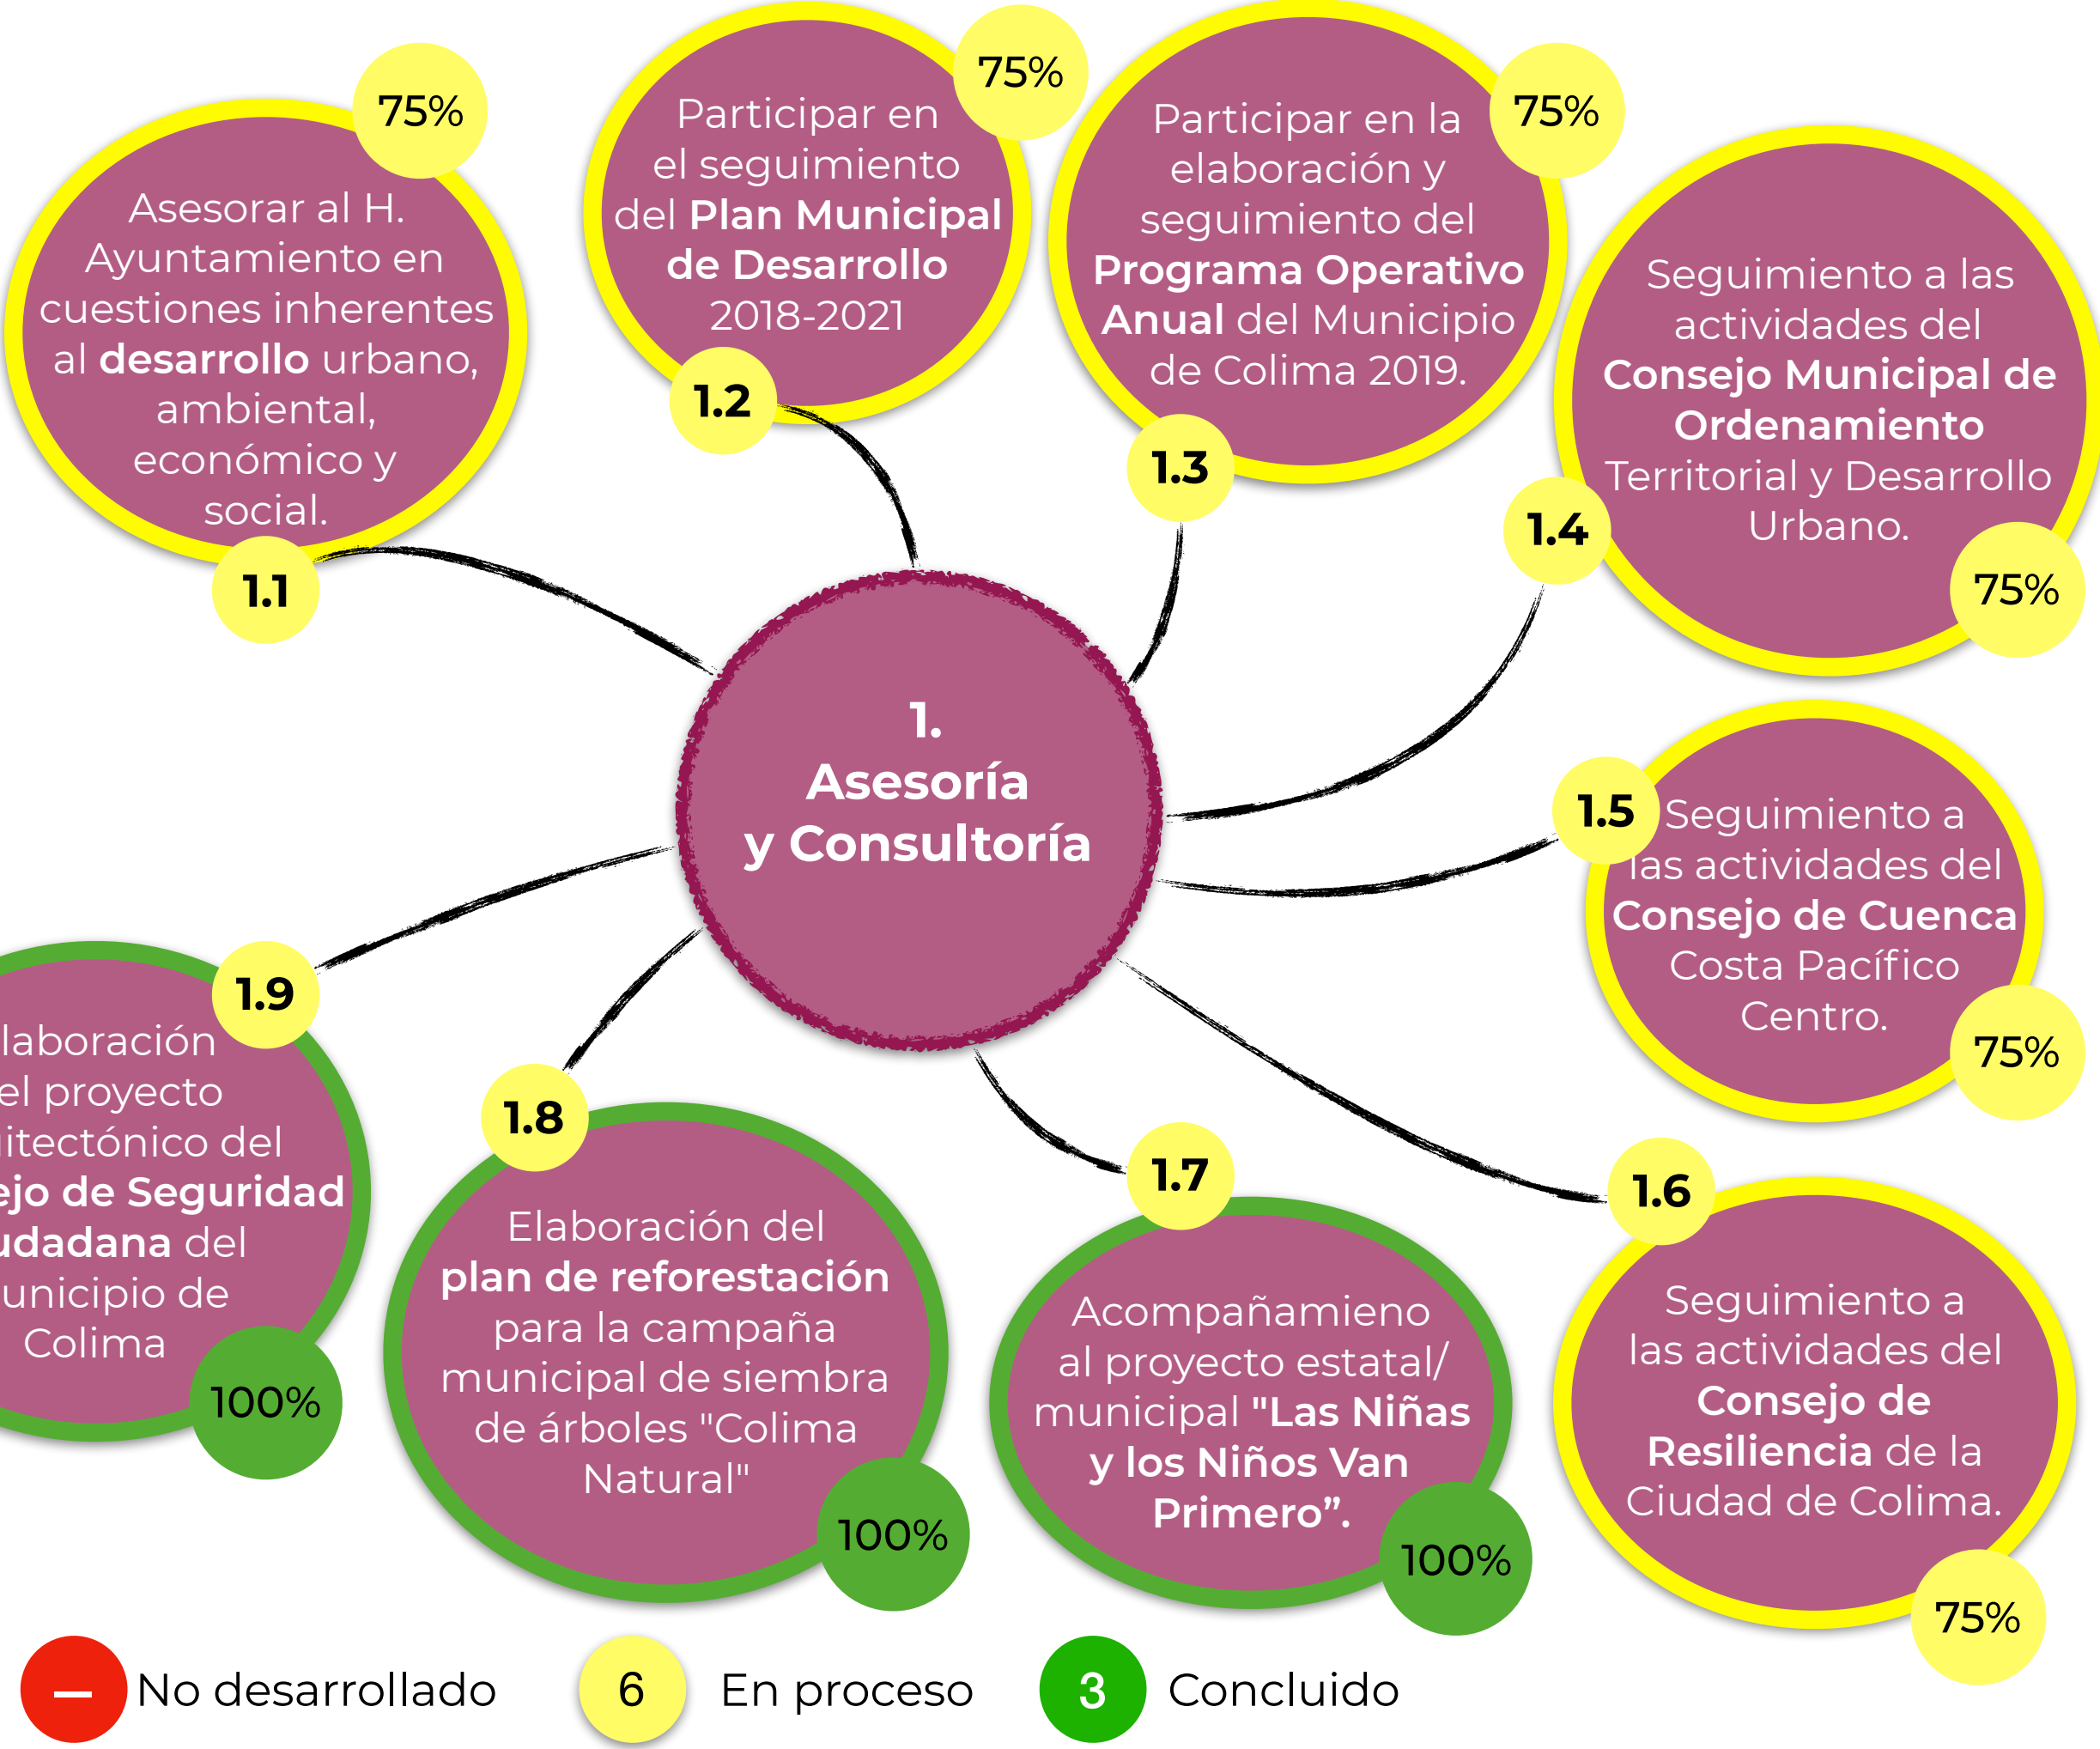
1. Asesoría y Consultoría

1.1
75%
Asesorar al H. Ayuntamiento en cuestiones inherentes al **desarrollo** urbano, ambiental, económico y social.

1.2
75%
Participar en el seguimiento del **Plan Municipal de Desarrollo** 2018-2021

1.3
75%
Participar en la elaboración y seguimiento del **Programa Operativo Anual** del Municipio de Colima 2019.

1.4
75%
Seguimiento a las actividades del **Consejo Municipal de Ordenamiento** Territorial y Desarrollo Urbano.

1.5
75%
Seguimiento a las actividades del **Consejo de Cuenca** Costa Pacífico Centro.

1.6
75%
Seguimiento a las actividades del **Consejo de Resiliencia** de la Ciudad de Colima.

1.7
100%
Acompañamieno al proyecto estatal/ municipal **"Las Niñas y los Niños Van Primero".**

1.8
100%
Elaboración del **plan de reforestación** para la campaña municipal de siembra de árboles "Colima Natural"

1.9
100%
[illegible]laboración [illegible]el proyecto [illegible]itectónico del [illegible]**ejo de Seguridad** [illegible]**udadana** del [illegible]unicipio de Colima

– No desarrollado
6 En proceso
3 Concluido